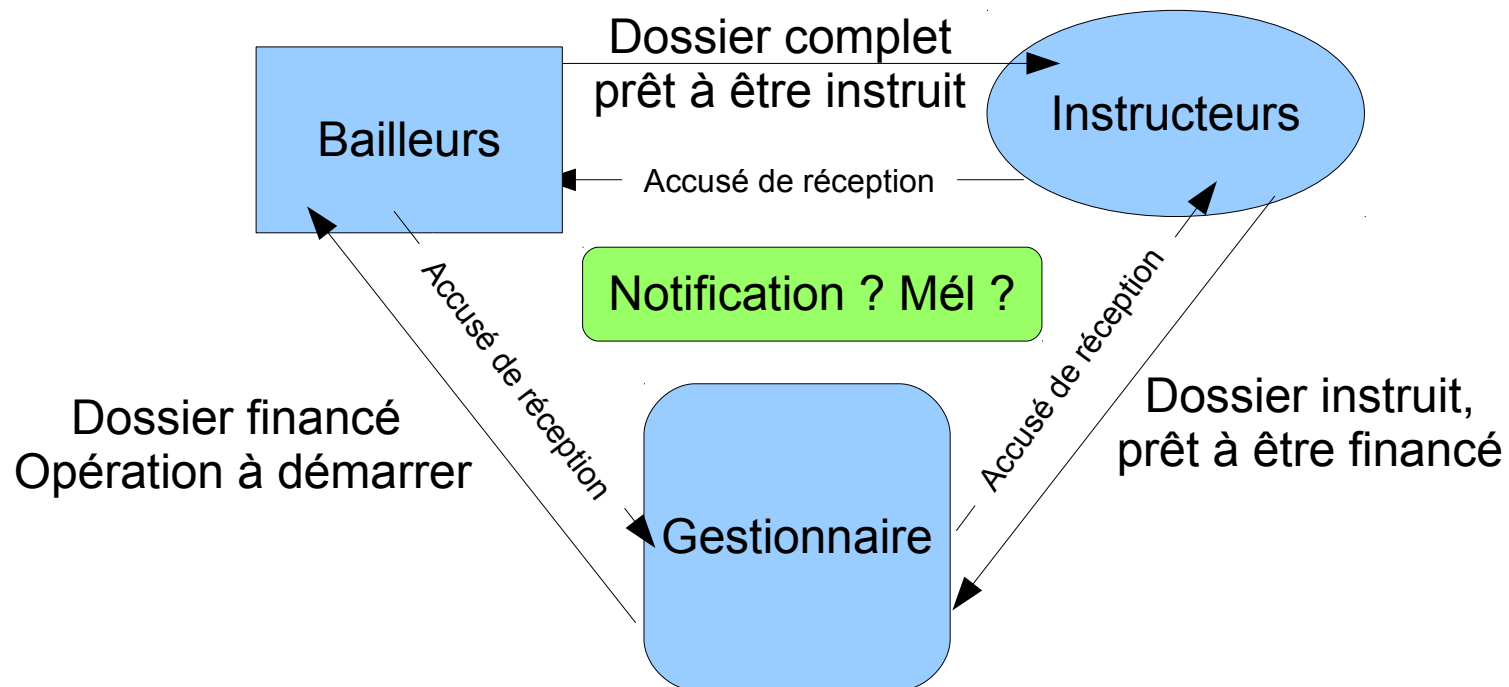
Dossier complet
prêt à être instruit

Bailleurs

Instructeurs

Accusé de réception

Notification ? Mél ?

Accusé de réception

Accusé de réception

Dossier financé
Opération à démarrer

Dossier instruit,
prêt à être financé

Gestionnaire